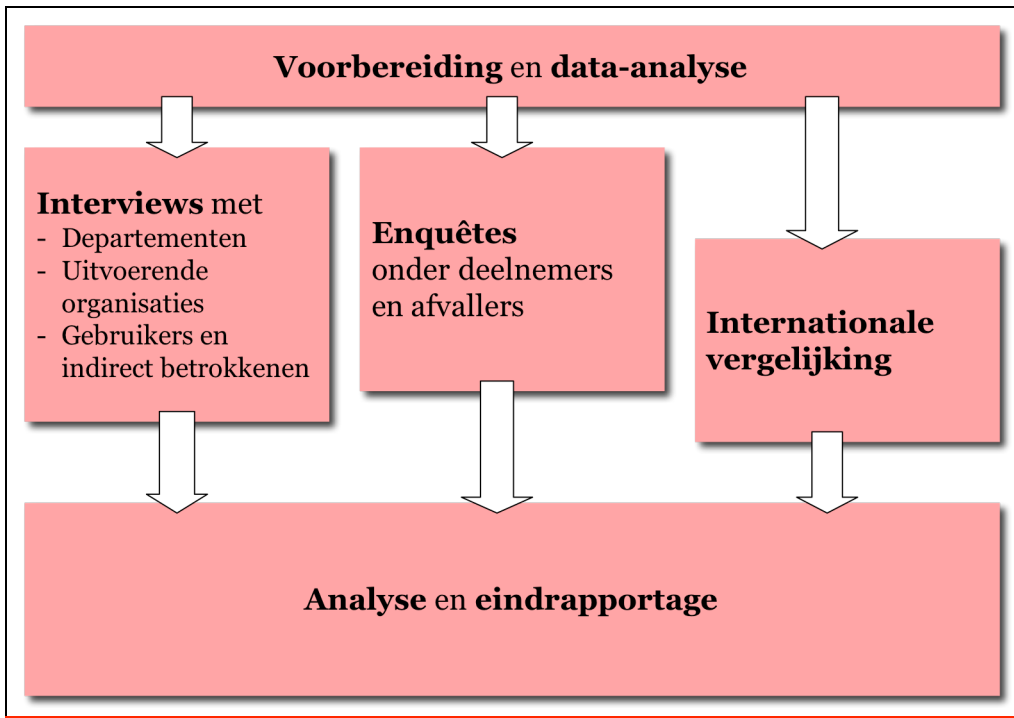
Voorbereiding en data-analyse

Interviews met
- Departementen
- Uitvoerende organisaties
- Gebruikers en indirect betrokkenen

Enquêtes onder deelnemers en afvallers

Internationale vergelijking

Analyse en eindrapportage